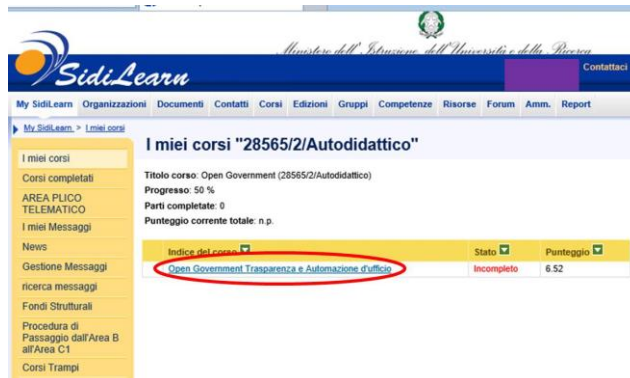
SidiLearn

Ministero dell'Istruzione dell'Università e della Ricerca

Contattaci

My SidiLearn Organizzazioni Documenti Contatti Corsi Edizioni Gruppi Competenze Risorse Forum Amm. Report

My SidiLearn > I miei corsi

I miei corsi
Corsi completati
AREA PLICO TELEMATICO
I miei Messaggi
News
Gestione Messaggi
ricerca messaggi
Fondi Strutturali
Procedura di Passaggio dall'Area B all'Area C1
Corsi Trampi

I miei corsi "28565/2/Autodidattico"

Titolo corso: Open Government (28565/2/Autodidattico)
Progresso: 50 %
Parti completate: 0
Punteggio corrente totale: n.p.

| Indice del corso | Stato | Punteggio |
|---|---|---|
| Open Government Trasparenza e Automazione d'ufficio | Incompleto | 6.52 |